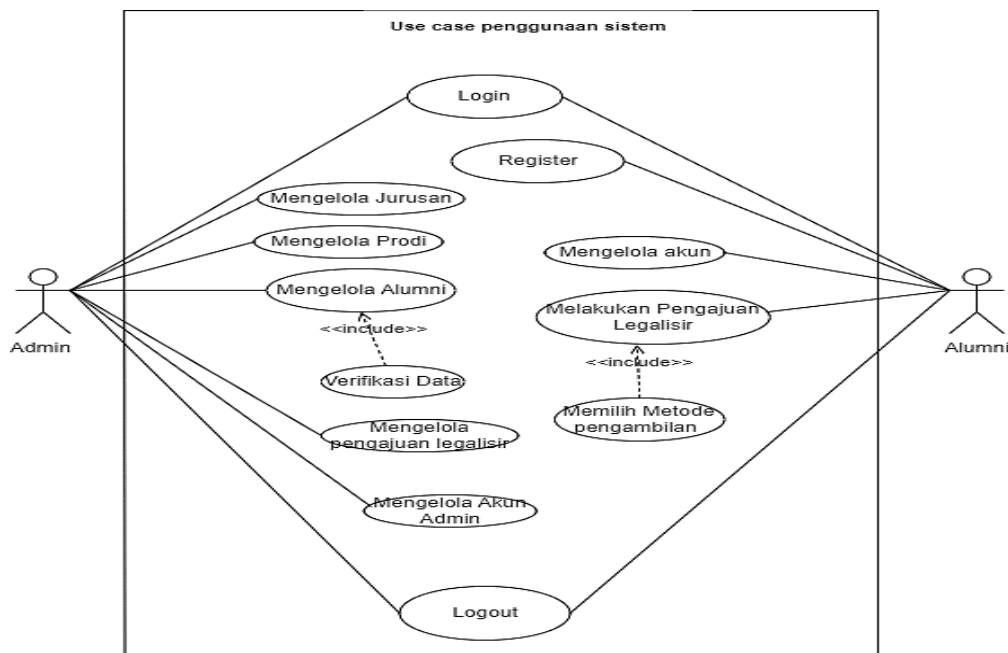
Use case penggunaan sistem

Login

Register

Mengelola Jurusan

Mengelola Prodi

Mengelola akun

Admin

Mengelola Alumni

Melakukan Pengajuan Legalisir

Alumni

<<include>>

<<include>>

Verifikasi Data

Memilih Metode pengambilan

Mengelola pengajuan legalisir

Mengelola Akun Admin

Logout